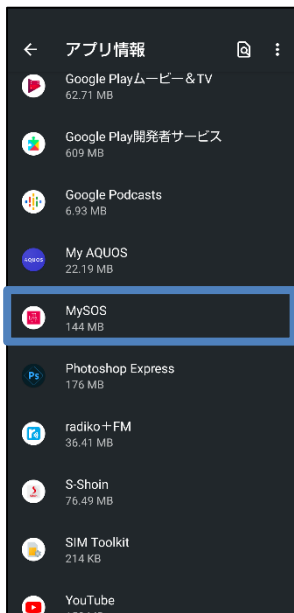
アプリ情報

Google Playムービー＆TV
62.71 MB

Google Play開発者サービス
609 MB

Google Podcasts
6.93 MB

My AQUOS
22.19 MB

MySOS
144 MB

Photoshop Express
176 MB

radiko＋FM
36.41 MB

S-Shoin
76.49 MB

SIM Toolkit
214 KB

YouTube
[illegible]